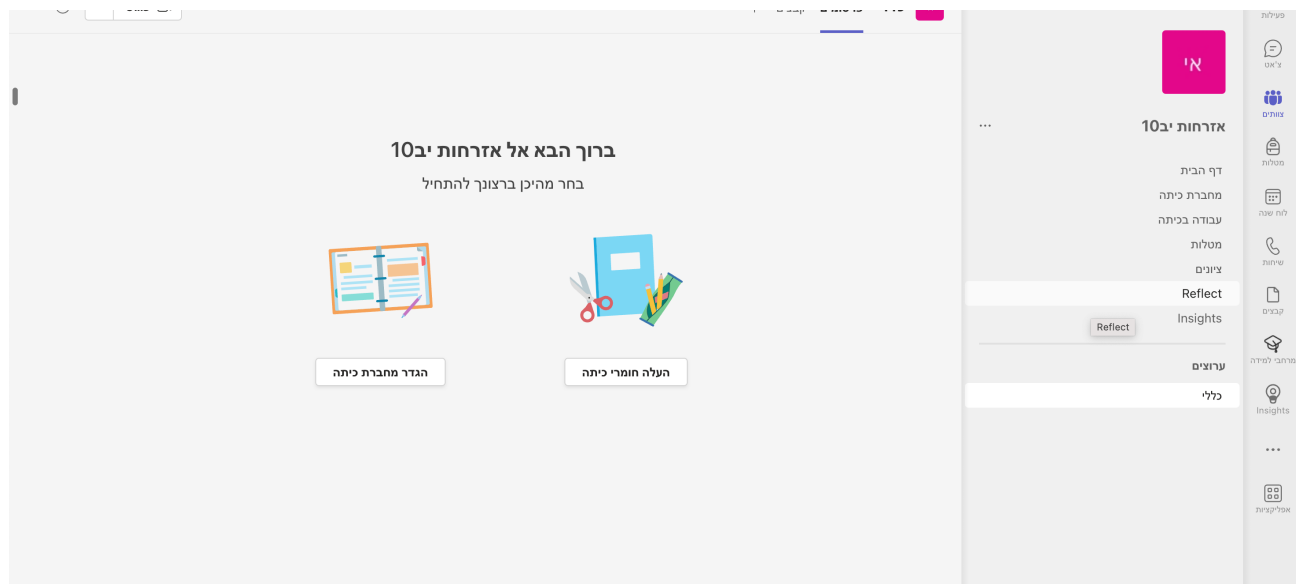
פעילות
צ'אט
צוותים
מטלות
לוח שנה
שיחות
קבצים
מרחבי למידה
Insights
...
אפליקציות

אי
אזרחות יב10
...
דף הבית
מחברת כיתה
עבודה בכיתה
מטלות
ציונים
Reflect
Insights
Reflect
ערוצים
כללי

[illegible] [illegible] קבצים

ברוך הבא אל אזרחות יב10
בחר מהיכן ברצונך להתחיל

הגדר מחברת כיתה
העלה חומרי כיתה